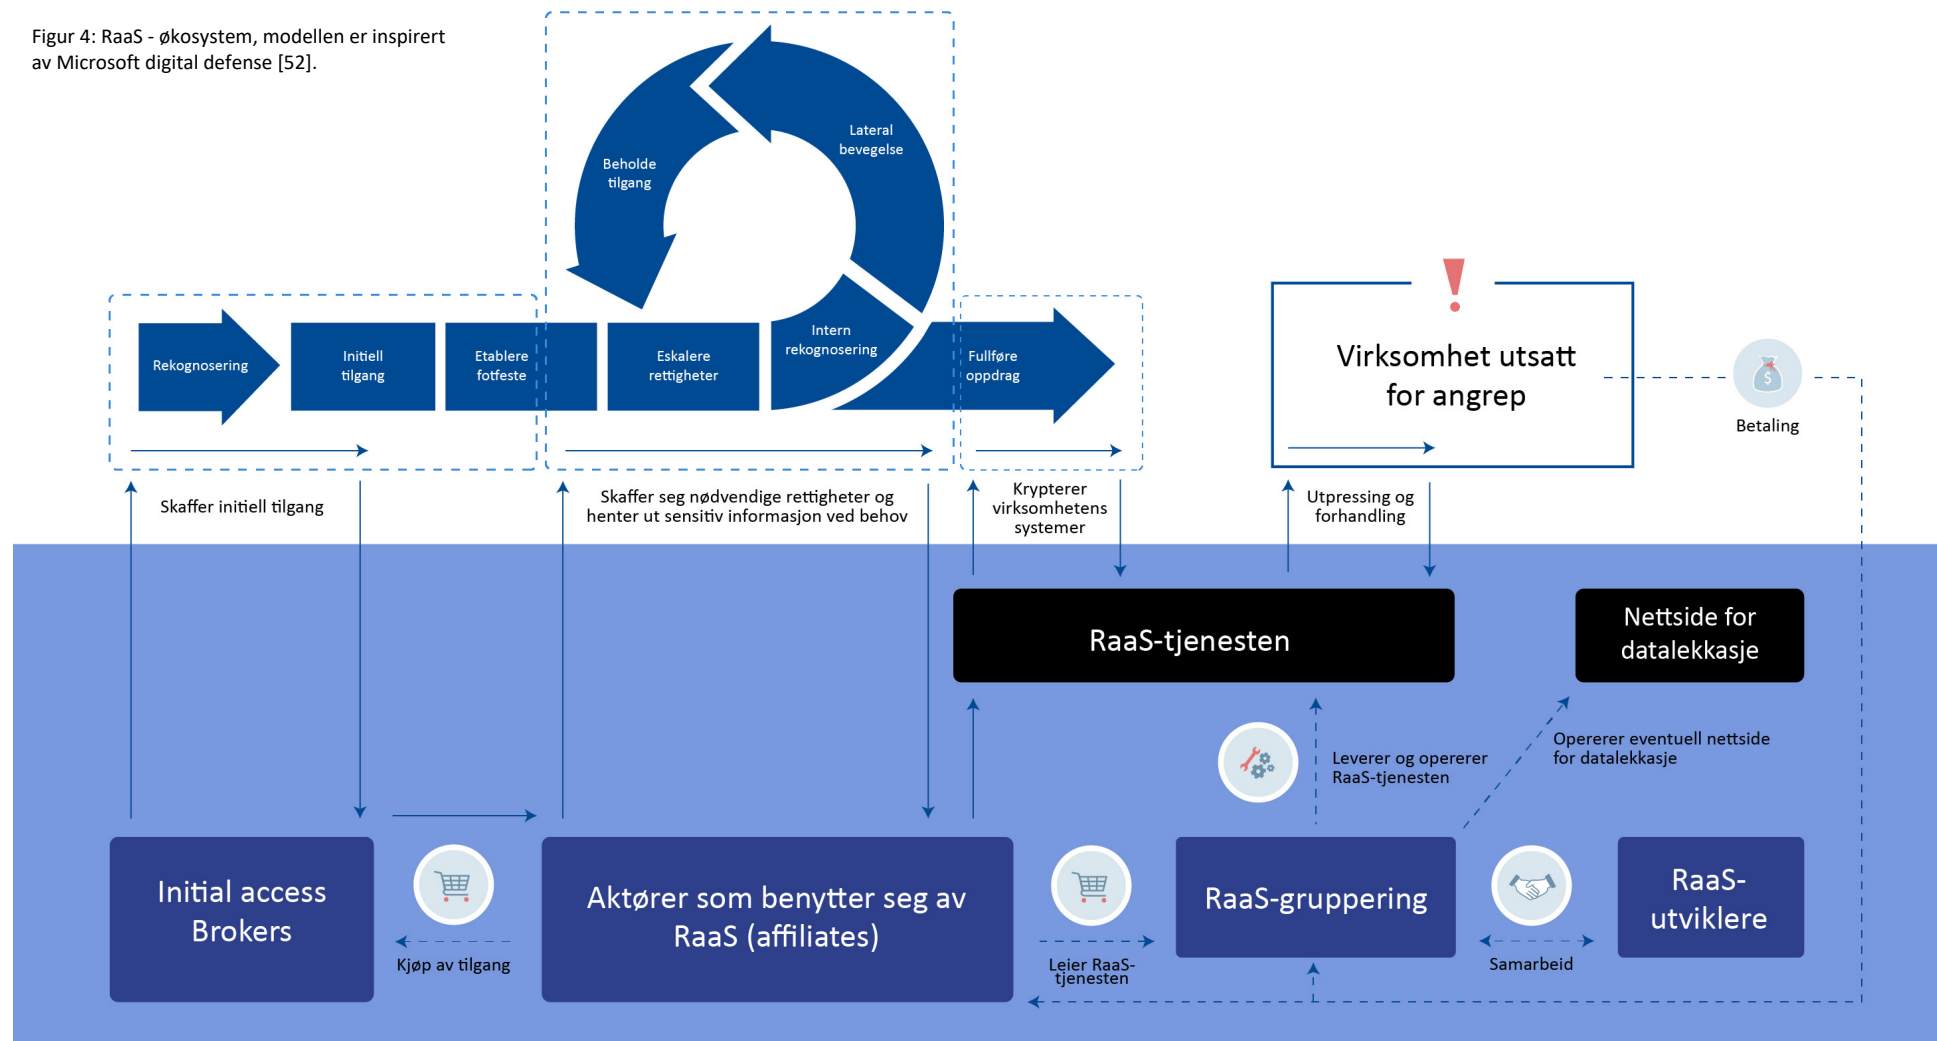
Figur 4: RaaS - økosystem, modellen er inspirert av Microsoft digital defense [52].

Beholde tilgang

Lateral bevegelse

Rekognosering

Initiell tilgang

Etablere fotfeste

Eskalere rettigheter

Intern rekognosering

Fullføre oppdrag

Virksomhet utsatt for angrep

Betaling

Skaffer initiell tilgang

Skaffer seg nødvendige rettigheter og henter ut sensitiv informasjon ved behov

Krypterer virksomhetens systemer

Utpressing og forhandling

RaaS-tjenesten

Nettside for datalekkasje

Leverer og opererer RaaS-tjenesten

Opererer eventuell nettside for datalekkasje

Initial access Brokers

Kjøp av tilgang

Aktører som benytter seg av RaaS (affiliates)

Leier RaaS-tjenesten

RaaS-gruppering

Samarbeid

RaaS-utviklere